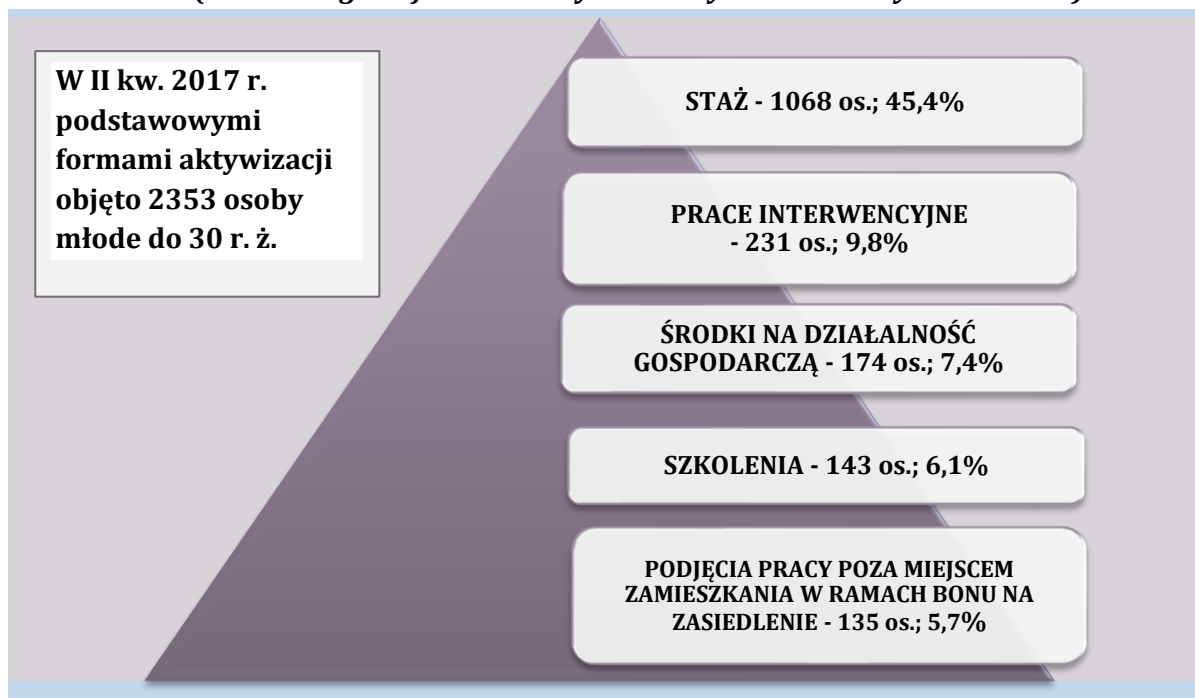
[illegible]

W II kw. 2017 r. podstawowymi formami aktywizacji objęto 2353 osoby młode do 30 r. ż.

STAŻ - 1068 os.; 45,4%

PRACE INTERWENCYJNE - 231 os.; 9,8%

ŚRODKI NA DZIAŁALNOŚĆ GOSPODARCZĄ - 174 os.; 7,4%

SZKOLENIA - 143 os.; 6,1%

PODJĘCIA PRACY POZA MIEJSCEM ZAMIESZKANIA W RAMACH BONU NA ZASIEDLENIE - 135 os.; 5,7%